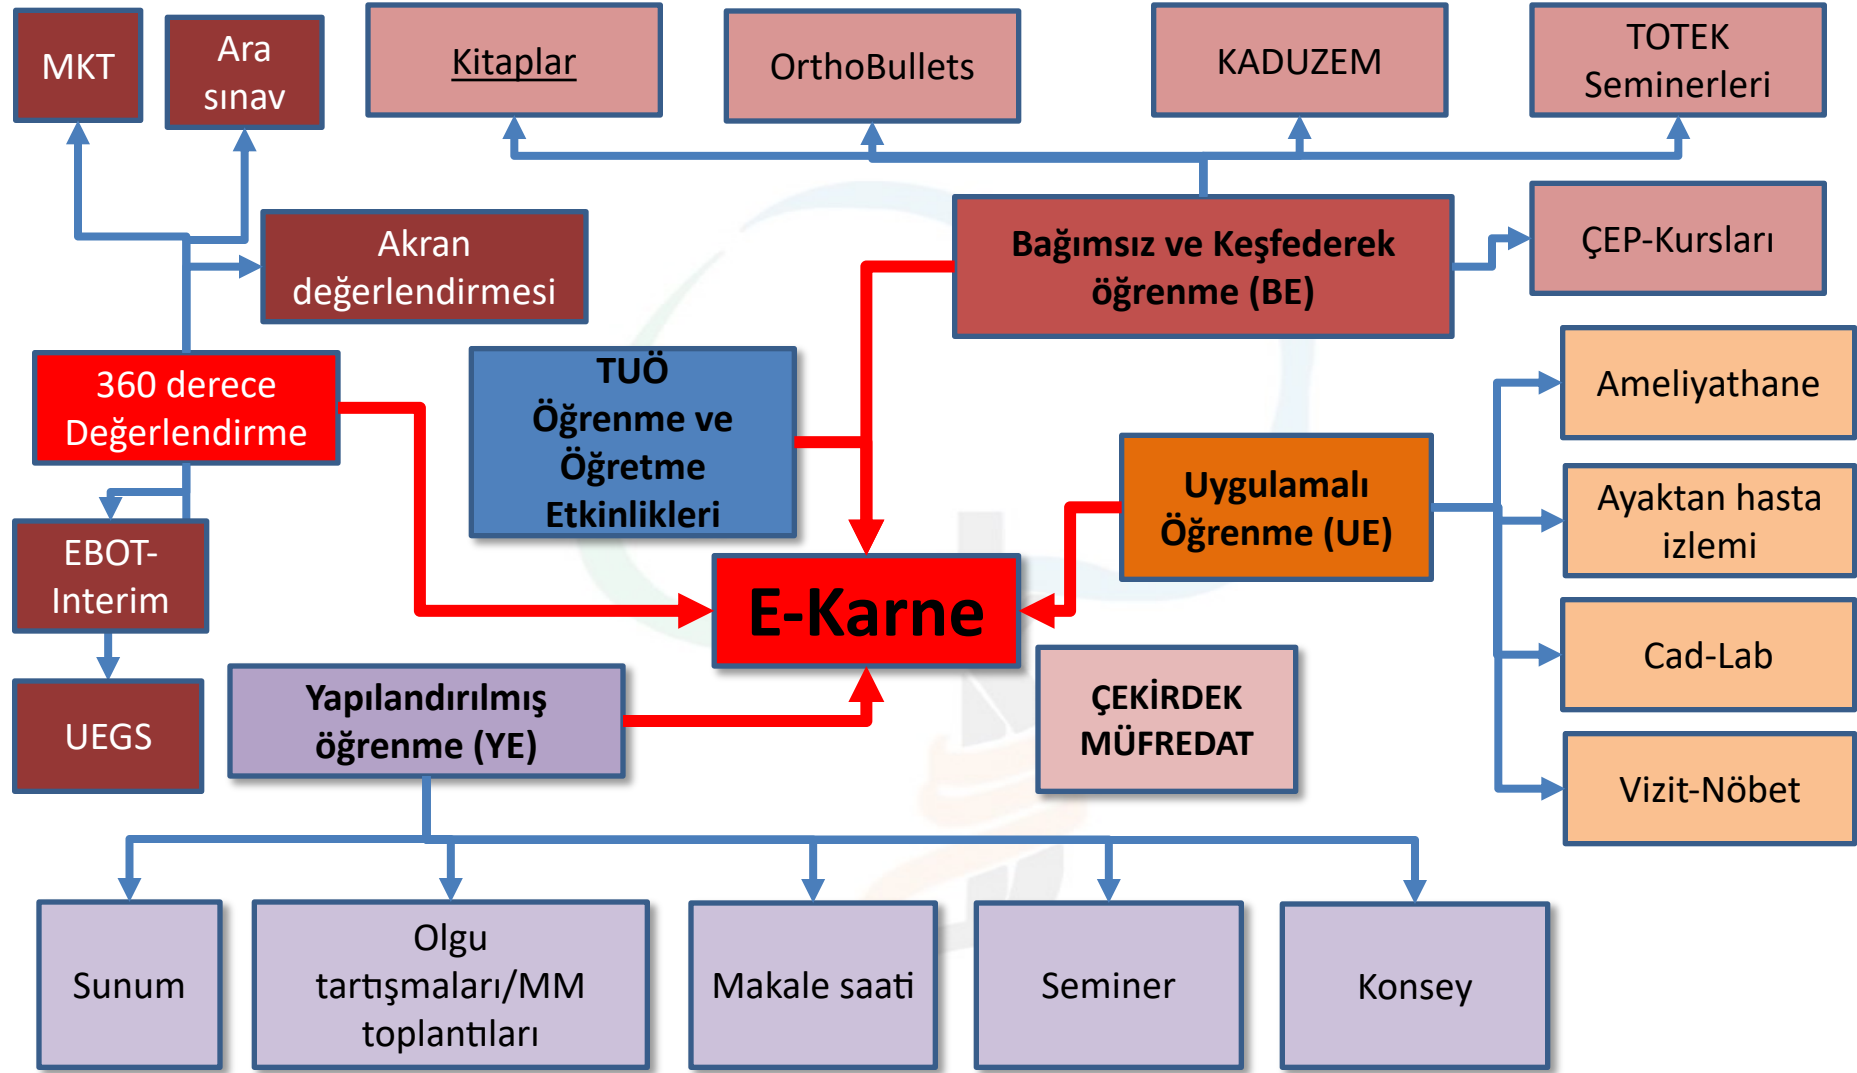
MKT

Ara sınav

Kitaplar

OrthoBullets

KADUZEM

TOTEK Seminerleri

Akran değerlendirmesi

Bağımsız ve Keşfederek öğrenme (BE)

ÇEP-Kursları

360 derece Değerlendirme

TUÖ Öğrenme ve Öğretme Etkinlikleri

Ameliyathane

Uygulamalı Öğrenme (UE)

Ayaktan hasta izlemi

EBOT-Interim

E-Karne

Cad-Lab

UEGS

Yapılandırılmış öğrenme (YE)

ÇEKİRDEK MÜFREDAT

Vizit-Nöbet

Sunum

Olgu tartışmaları/MM toplantıları

Makale saati

Seminer

Konsey